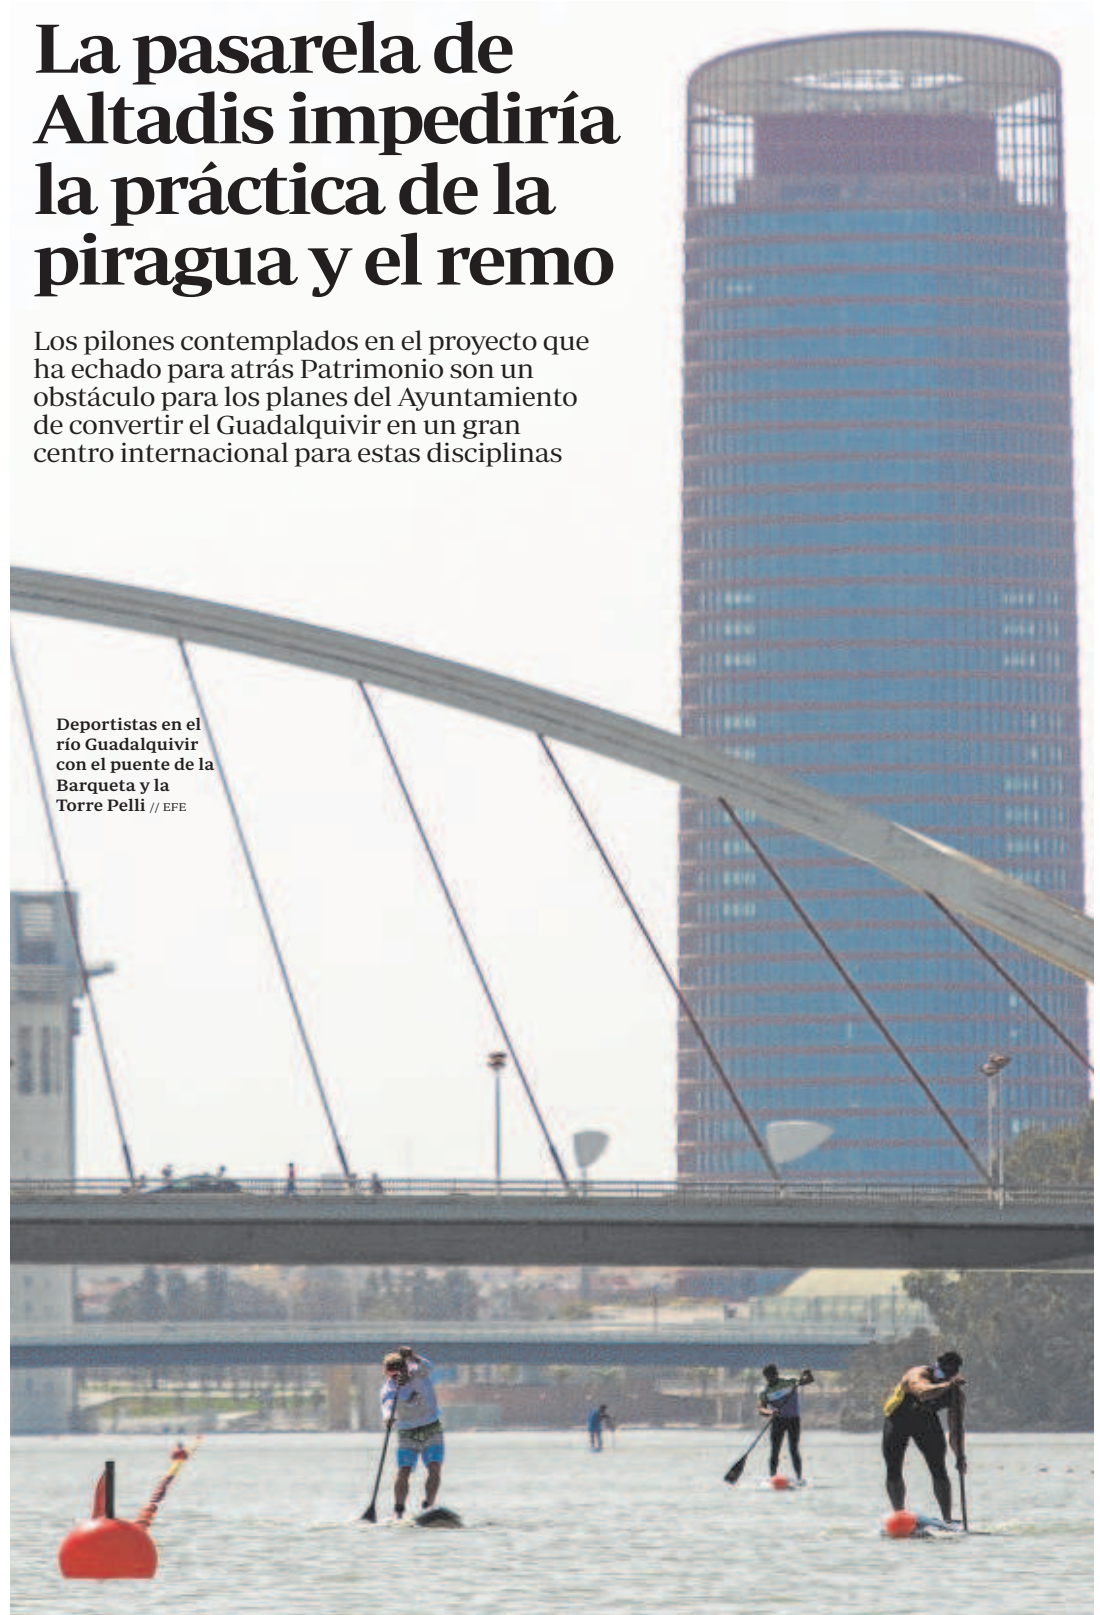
La pasarela de Altadis impediría la práctica de la piragua y el remo

Los pilones contemplados en el proyecto que ha echado para atrás Patrimonio son un obstáculo para los planes del Ayuntamiento de convertir el Guadalquivir en un gran centro internacional para estas disciplinas

Deportistas en el río Guadalquivir con el puente de la Barqueta y la Torre Pelli // EFE